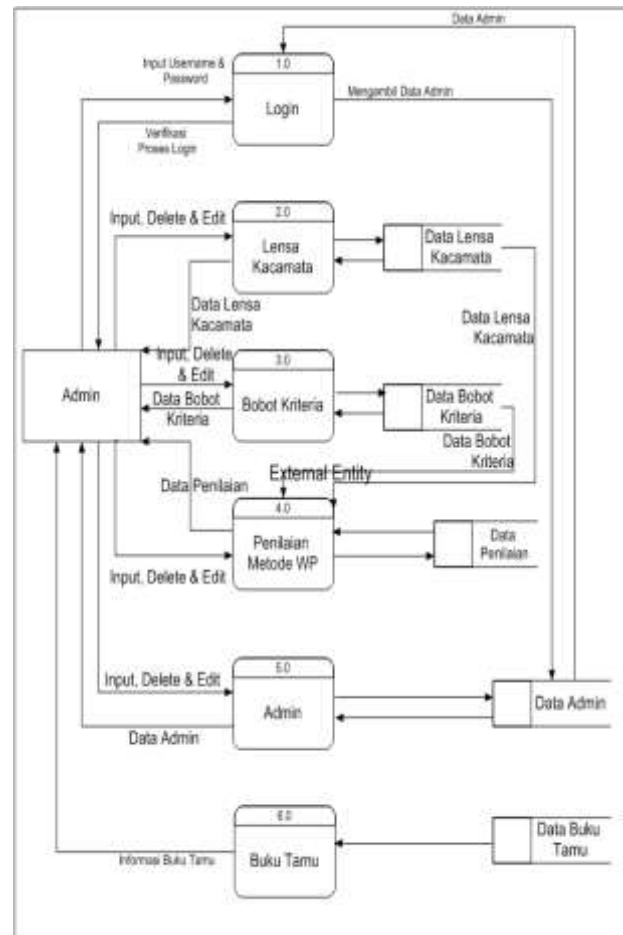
Data Admin

Input Username & Password

1.0

Login

Mengambil Data Admin

Verifikasi Proses Login

Input, Delete & Edit

2.0

Lensa Kacamata

Data Lensa Kacamata

Data Lensa Kacamata

Data Lensa Kacamata

Admin

Input, Delete & Edit

3.0

Bobot Kriteria

Data Bobot Kriteria

Data Bobot Kriteria

Data Bobot Kriteria

External Entity

Data Penilaian

4.0

Penilaian Metode WP

Data Penilaian

Input, Delete & Edit

Input, Delete & Edit

5.0

Admin

Data Admin

Data Admin

6.0

Informasi Buku Tamu

Buku Tamu

Data Buku Tamu